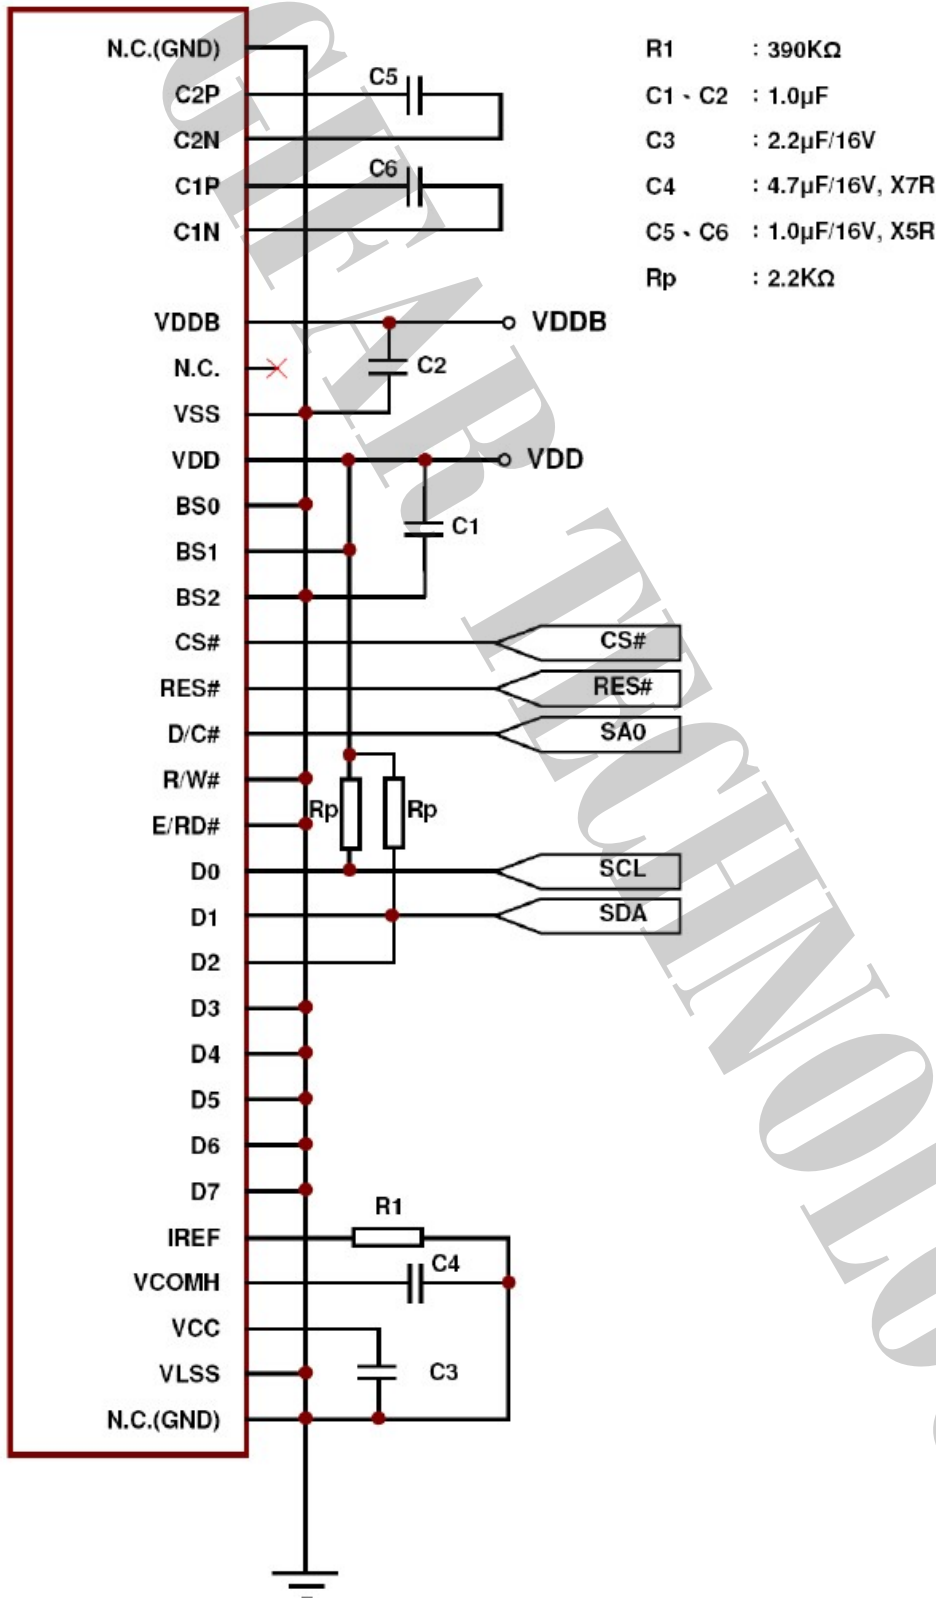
N.C.(GND)
C2P
C2N
C1P
C1N
VDDB
N.C.
VSS
VDD
BS0
BS1
BS2
CS#
RES#
D/C#
R/W#
E/RD#
D0
D1
D2
D3
D4
D5
D6
D7
IREF
VCOMH
VCC
VLSS
N.C.(GND)

C5
C6
VDDB
C2
VDD
C1
CS#
RES#
SA0
Rp
Rp
SCL
SDA
R1
C4
C3

R1 : 390KΩ
C1、C2 : 1.0μF
C3 : 2.2μF/16V
C4 : 4.7μF/16V, X7R
C5、C6 : 1.0μF/16V, X5R
Rp : 2.2KΩ

GEAR TECHNOLO